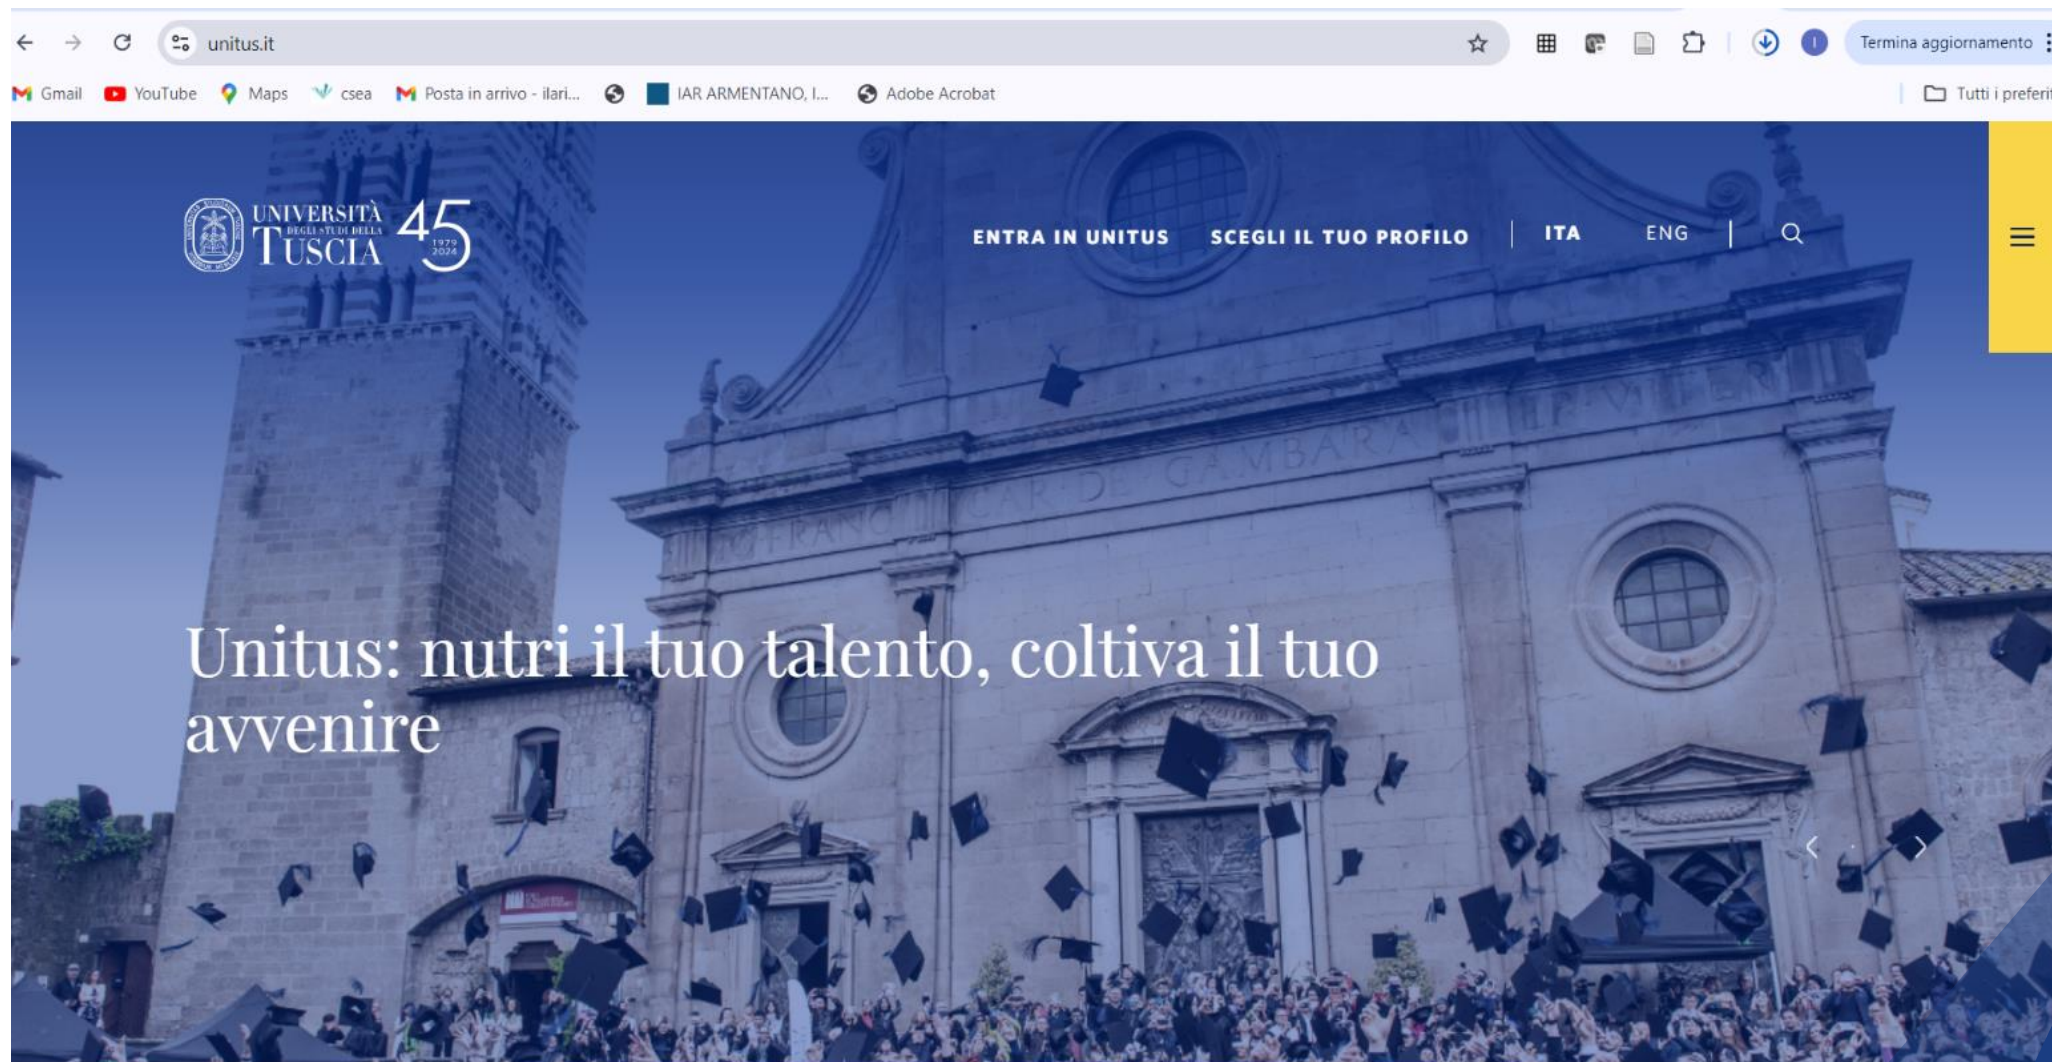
unitus.it

Termina aggiornamento

Gmail YouTube Maps csea Posta in arrivo - ilari... IAR ARMENTANO, I... Adobe Acrobat Tutti i preferi

UNIVERSITÀ DEGLI STUDI DELLA TUSCIA 45 1979 2024

ENTRA IN UNITUS SCEGLI IL TUO PROFILO ITA ENG

FRANC CAR DE GAMBARA EP VITERB

Unitus: nutri il tuo talento, coltiva il tuo avvenire